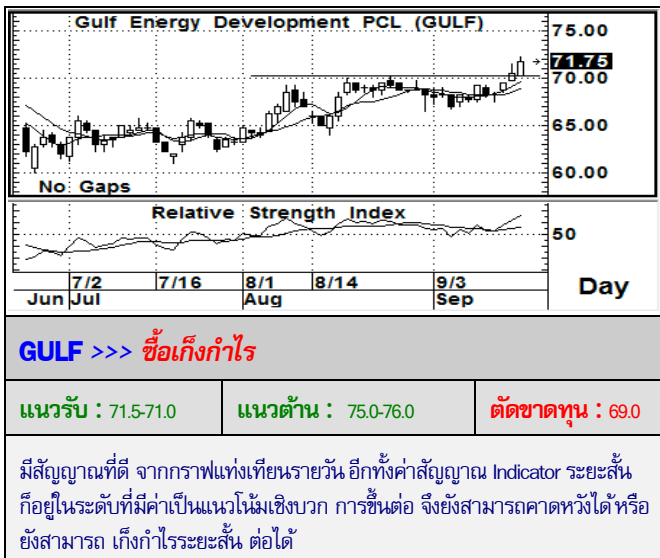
Gulf Energy Development PCL (GULF)

75.00
71.75
70.00
65.00
60.00

No Gaps

Relative Strength Index

50

7/2
7/16
8/1
8/14
9/3

Jun Jul
Aug
Sep

Day

GULF >>> ซื้อเก็งกำไร

| แนวรับ : 71.5-71.0 | แนวต้าน : 75.0-76.0 | ตัดขาดทุน : 69.0 |
|---|---|---|

มีสัญญาณที่ดี จากกราฟแท่งเทียนรายวัน อีกทั้งค่าสัญญาณ Indicator ระยะสั้น ก็อยู่ในระดับที่มีค่าเป็นแนวโน้มเชิงบวก การขึ้นต่อ จึงยังสามารถคาดหวังได้หรือยังสามารถ เก็งกำไรระยะสั้น ต่อได้